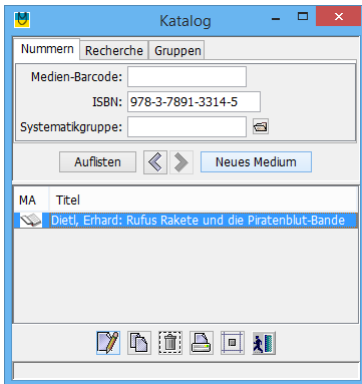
Katalog

Nummern | Recherche | Gruppen

Medien-Barcode:

ISBN: 978-3-7891-3314-5

Systematikgruppe:

Auflisten

Neues Medium

| MA | Titel |
|---|---|
| | Dietl, Erhard: Rufus Rakete und die Piratenblut-Bande |